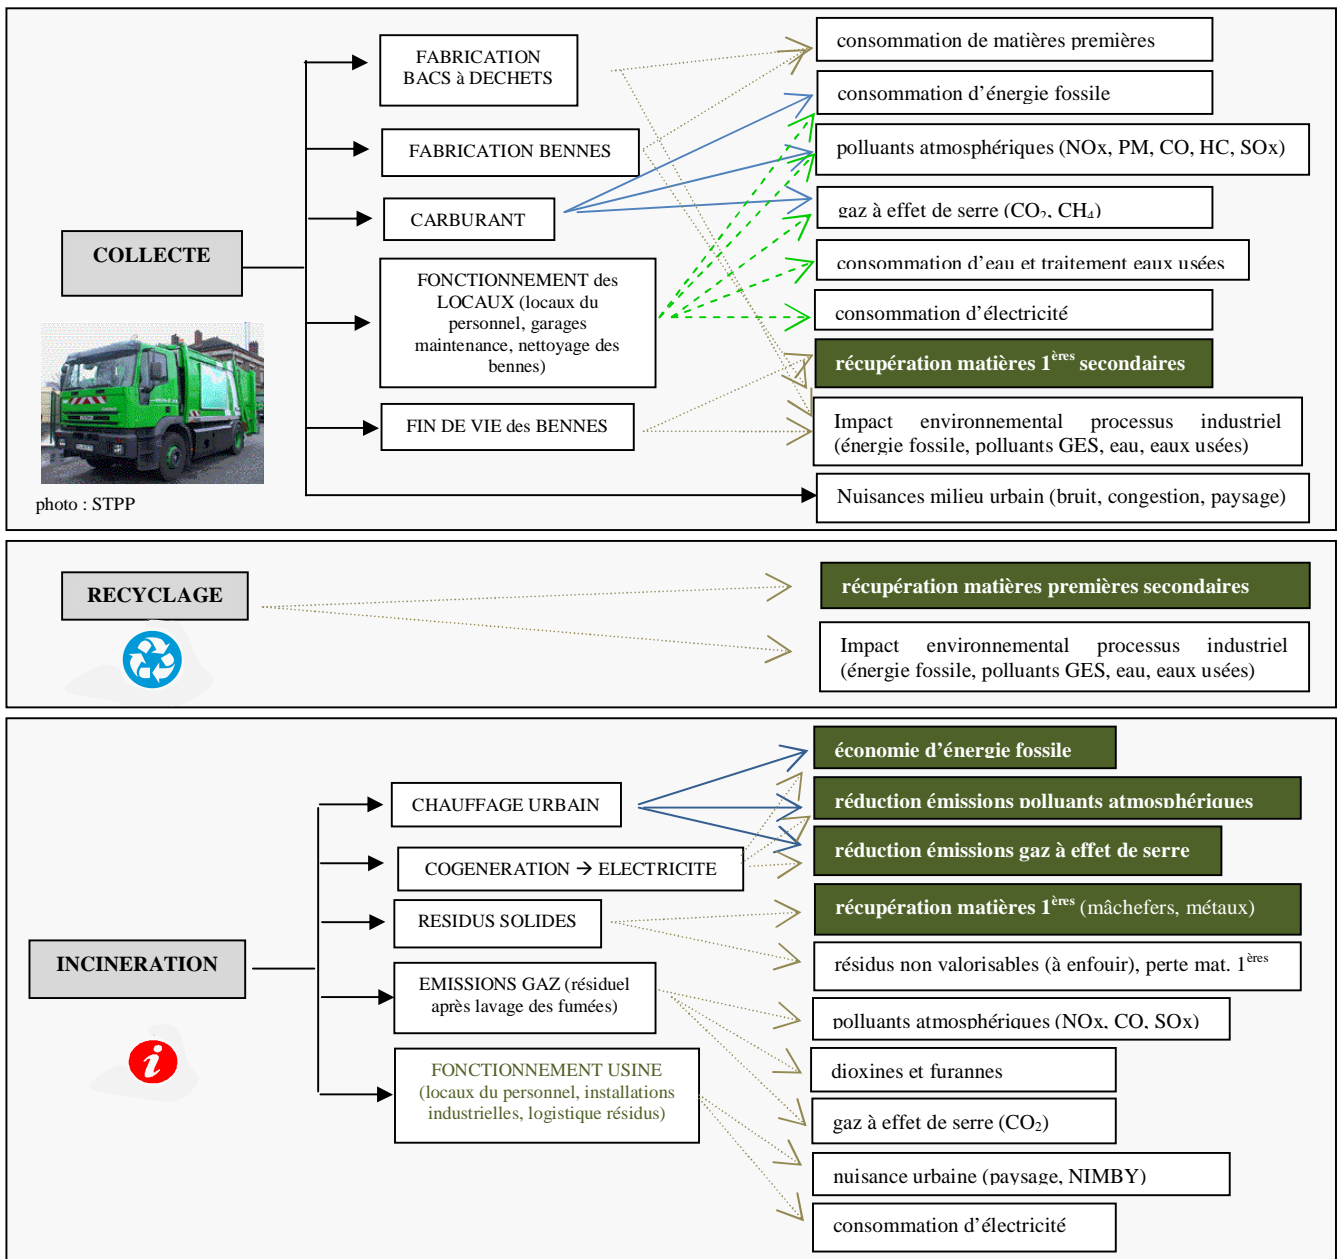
COLLECTE

photo : STPP

FABRICATION BACS à DECHETS

FABRICATION BENNES

CARBURANT

FONCTIONNEMENT des LOCAUX (locaux du personnel, garages maintenance, nettoyage des bennes)

FIN DE VIE des BENNES

consommation de matières premières

consommation d'énergie fossile

polluants atmosphériques (NOx, PM, CO, HC, SOx)

gaz à effet de serre ($CO_2$, $CH_4$)

consommation d'eau et traitement eaux usées

consommation d'électricité

récupération matières $1^{ères}$ secondaires

Impact environnemental processus industriel (énergie fossile, polluants GES, eau, eaux usées)

Nuisances milieu urbain (bruit, congestion, paysage)

RECYCLAGE

récupération matières premières secondaires

Impact environnemental processus industriel (énergie fossile, polluants GES, eau, eaux usées)

INCINERATION

CHAUFFAGE URBAIN

COGENERATION → ELECTRICITE

RESIDUS SOLIDES

EMISSIONS GAZ (résiduel après lavage des fumées)

FONCTIONNEMENT USINE (locaux du personnel, installations industrielles, logistique résidus)

économie d'énergie fossile

réduction émissions polluants atmosphériques

réduction émissions gaz à effet de serre

récupération matières $1^{ères}$ (mâchefers, métaux)

résidus non valorisables (à enfouir), perte mat. $1^{ères}$

polluants atmosphériques (NOx, CO, SOx)

dioxines et furannes

gaz à effet de serre ($CO_2$)

nuisance urbaine (paysage, NIMBY)

consommation d'électricité